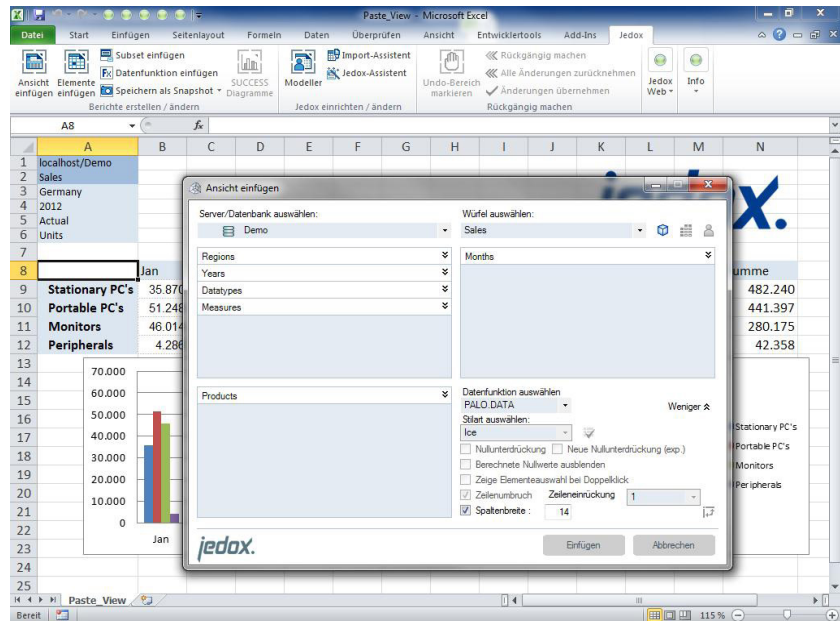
Paste_View - Microsoft Excel

Datei Start Einfügen Seitenlayout Formeln Daten Überprüfen Ansicht Entwicklertools Add-Ins Jedox

Ansicht einfügen Elemente einfügen Subset einfügen Datenfunktion einfügen Speichern als Snapshot SUCCESS Diagramme
Berichte erstellen / ändern
Modeller Import-Assistent Jedox-Assistent
Jedox einrichten / ändern
Undo-Bereich markieren Rückgängig machen Alle Änderungen zurücknehmen Änderungen übernehmen
Rückgängig machen
Jedox Web Info

A8 fx

| | A | B | C | D | E | F | G | H | I | J | K | L | M | N |
|---|---|---|---|---|---|---|---|---|---|---|---|---|---|---|
| 1 | localhost/Demo | | | | | | | | | | | | | |
| 2 | Sales | | | | | | | | | | | | | |
| 3 | Germany | | | | | | | | | | | | | |
| 4 | 2012 | | | | | | | | | | | | | |
| 5 | Actual | | | | | | | | | | | | | |
| 6 | Units | | | | | | | | | | | | | |
| 7 | | | | | | | | | | | | | | |
| 8 | | Jan | | | | | | | | | | | | umme |
| 9 | Stationary PC's | 35.870 | | | | | | | | | | | | 482.240 |
| 10 | Portable PC's | 51.248 | | | | | | | | | | | | 441.397 |
| 11 | Monitors | 46.014 | | | | | | | | | | | | 280.175 |
| 12 | Peripherals | 4.286 | | | | | | | | | | | | 42.358 |

70.000
60.000
50.000
40.000
30.000
20.000
10.000
0
Jan

Stationary PC's
Portable PC's
Monitors
Peripherals

jedox.

Ansicht einfügen

Server/Datenbank auswählen:
Demo
Würfel auswählen:
Sales

Regions
Years
Datatypes
Measures
Months
Products

Datenfunktion auswählen
PALO.DATA
Weniger
Stilart auswählen:
Ice
Nullunterdrückung
Neue Nullunterdrückung (exp.)
Berechnete Nullwerte ausblenden
Zeige Elementeauswahl bei Doppelklick
Zeilenumbruch
Zeileneinrückung 1
Spaltenbreite : 14

jedox.
Einfügen Abbrechen

Paste_View

Bereit 115 %